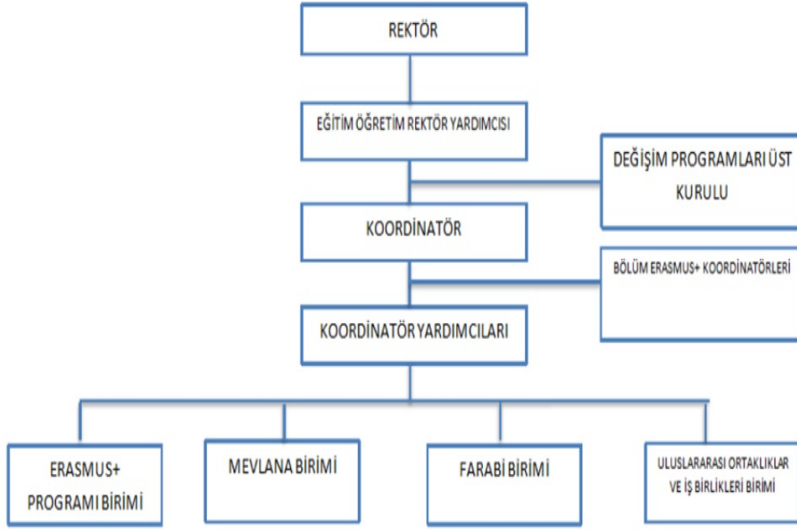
REKTÖR

EĞİTİM ÖĞRETİM REKTÖR YARDIMCISI

DEĞİŞİM PROGRAMLARI ÜST KURULU

KOORDİNATÖR

BÖLÜM ERASMUS+ KOORDİNATÖRLERİ

KOORDİNATÖR YARDIMCILARI

ERASMUS+ PROGRAMI BİRİMİ

MEVLANA BİRİMİ

FARABİ BİRİMİ

ULUSLARARASI ORTAKLIKLAR VE İŞ BİRLİKLERİ BİRİMİ